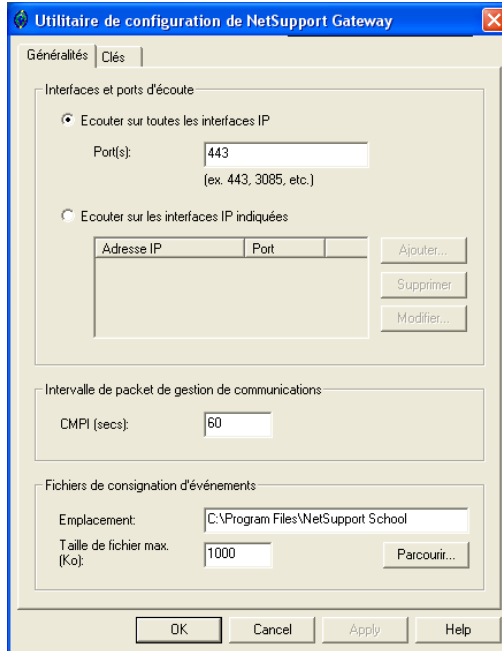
Utilitaire de configuration de NetSupport Gateway

Généralités | Clés

Interfaces et ports d'écoute

Ecouter sur toutes les interfaces IP

Port(s): 443

(ex. 443, 3085, etc.)

Ecouter sur les interfaces IP indiquées

| Adresse IP | Port |
|---|---|

Ajouter...

Supprimer

Modifier...

Intervalle de packet de gestion de communications

CMPI (secs): 60

Fichiers de consignation d'événements

Emplacement: C:\Program Files\NetSupport School

Taille de fichier max. (Ko): 1000

Parcourir...

OK | Cancel | Apply | Help